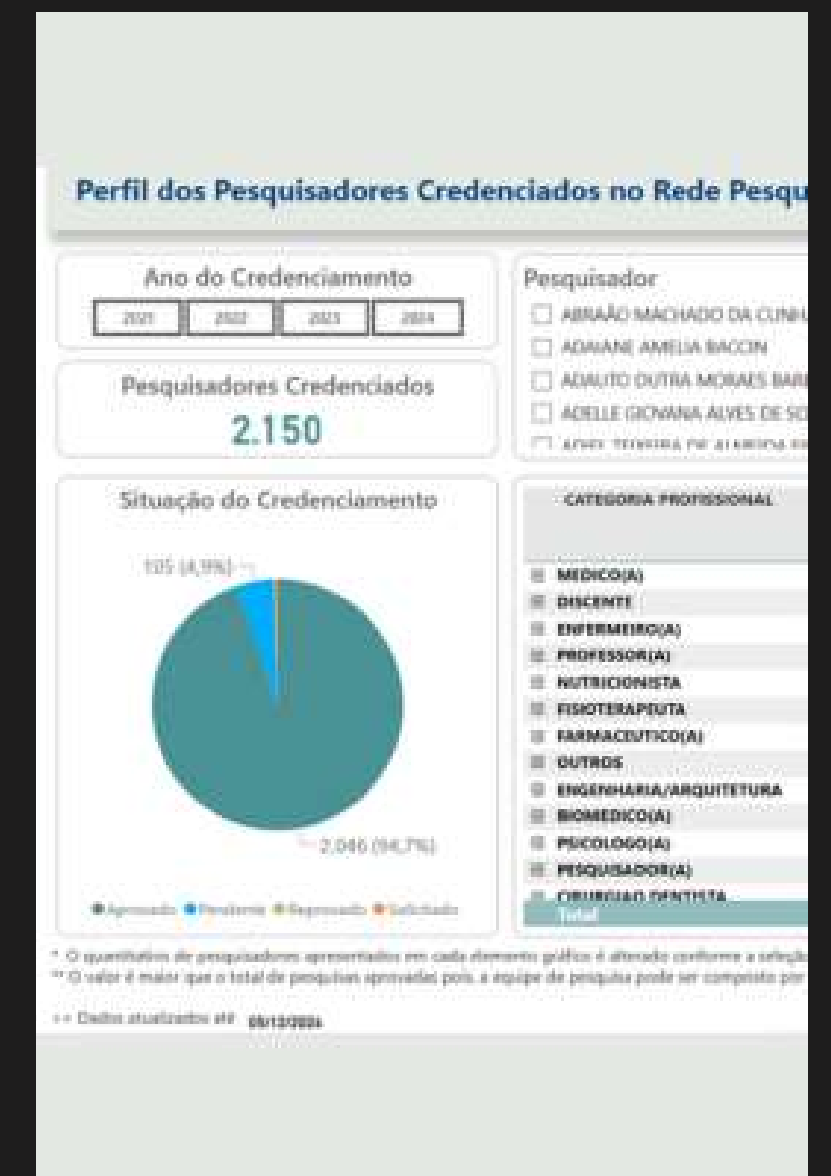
Perfil dos Pesquisadores Credenciados no Rede Pesqu

Ano do Credenciamento

2021 | 2022 | 2023 | 2024

Pesquisadores Credenciados

2.150

Pesquisador

ABRAÃO MACHADO DA CUNH

ADAIANE AMELIA BACCIN

ADAUTO DUTRA MORAES BAR

ADELLE GIOVANA ALVES DE SO

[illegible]

Situação do Credenciamento

105 (4,9%)

2.046 (94,7%)

Aprovado Pendente Reprovado Solicitado

CATEGORIA PROFISSIONAL

MEDICO(A)
DISCENTE
ENFERMEIRO(A)
PROFESSOR(A)
NUTRICIONISTA
FISIOTERAPEUTA
FARMACEUTICO(A)
OUTROS
ENGENHARIA/ARQUITETURA
BIOMEDICO(A)
PSICOLOGO(A)
PESQUISADOR(A)
CIRURGIAO DENTISTA
Total

* O quantitativo de pesquisadores apresentados em cada elemento gráfico é alterado conforme a seleçã

** O valor é maior que o total de pesquisas aprovadas pois, a equipe de pesquisa pode ser composta por

>> Dados atualizados até 09/12/2024